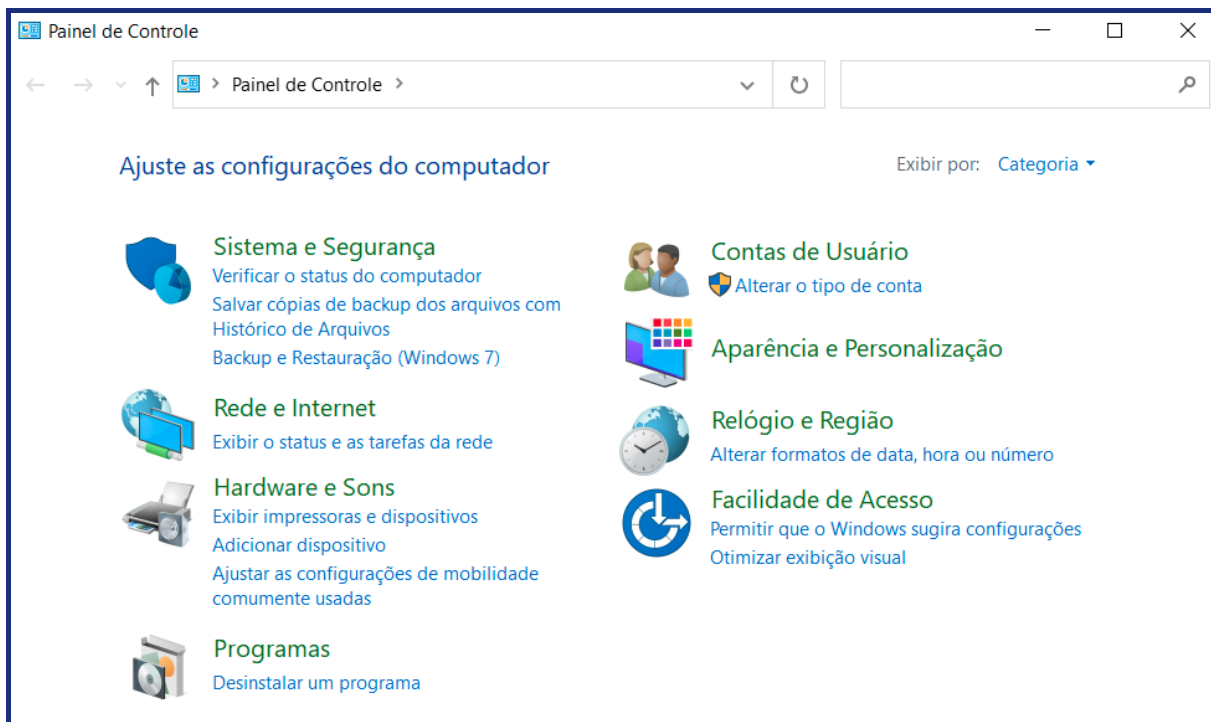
Painel de Controle

Painel de Controle >

Ajuste as configurações do computador

Exibir por: Categoria

Sistema e Segurança
Verificar o status do computador
Salvar cópias de backup dos arquivos com Histórico de Arquivos
Backup e Restauração (Windows 7)

Rede e Internet
Exibir o status e as tarefas da rede

Hardware e Sons
Exibir impressoras e dispositivos
Adicionar dispositivo
Ajustar as configurações de mobilidade comumente usadas

Programas
Desinstalar um programa

Contas de Usuário
Alterar o tipo de conta

Aparência e Personalização

Relógio e Região
Alterar formatos de data, hora ou número

Facilidade de Acesso
Permitir que o Windows sugira configurações
Otimizar exibição visual